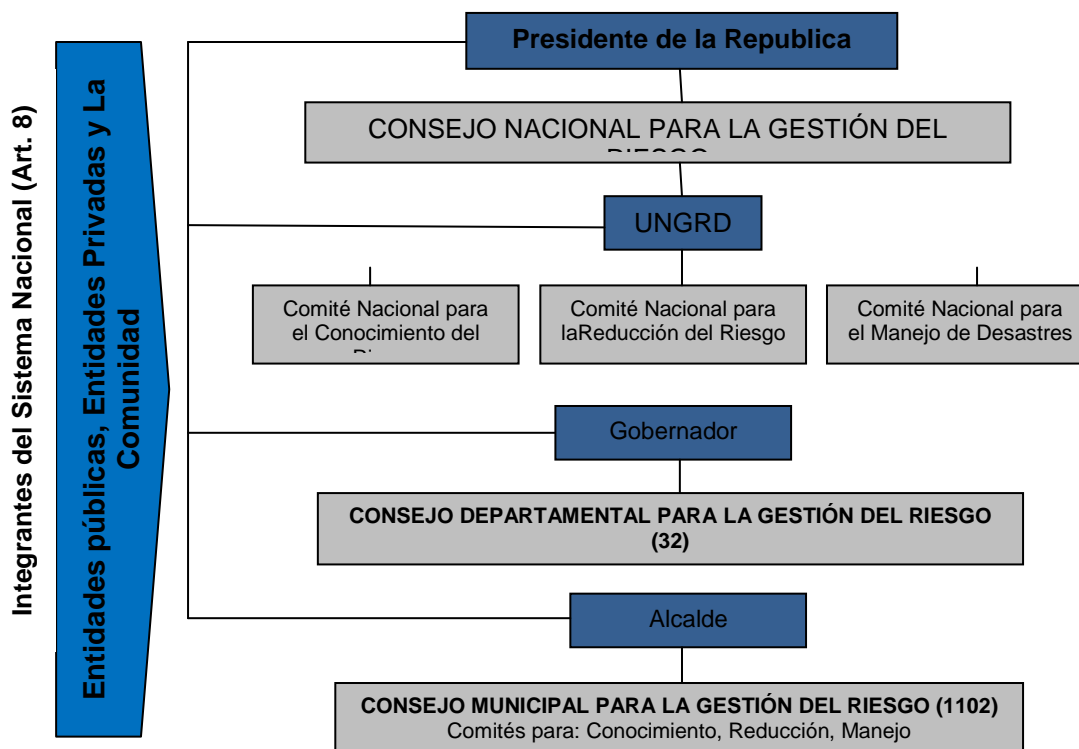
Integrantes del Sistema Nacional (Art. 8)

Entidades públicas, Entidades Privadas y La Comunidad

Presidente de la Republica

CONSEJO NACIONAL PARA LA GESTIÓN DEL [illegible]

UNGRD

Comité Nacional para el Conocimiento del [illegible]

Comité Nacional para laReducción del Riesgo

Comité Nacional para el Manejo de Desastres

Gobernador

CONSEJO DEPARTAMENTAL PARA LA GESTIÓN DEL RIESGO (32)

Alcalde

CONSEJO MUNICIPAL PARA LA GESTIÓN DEL RIESGO (1102)
Comités para: Conocimiento, Reducción, Manejo